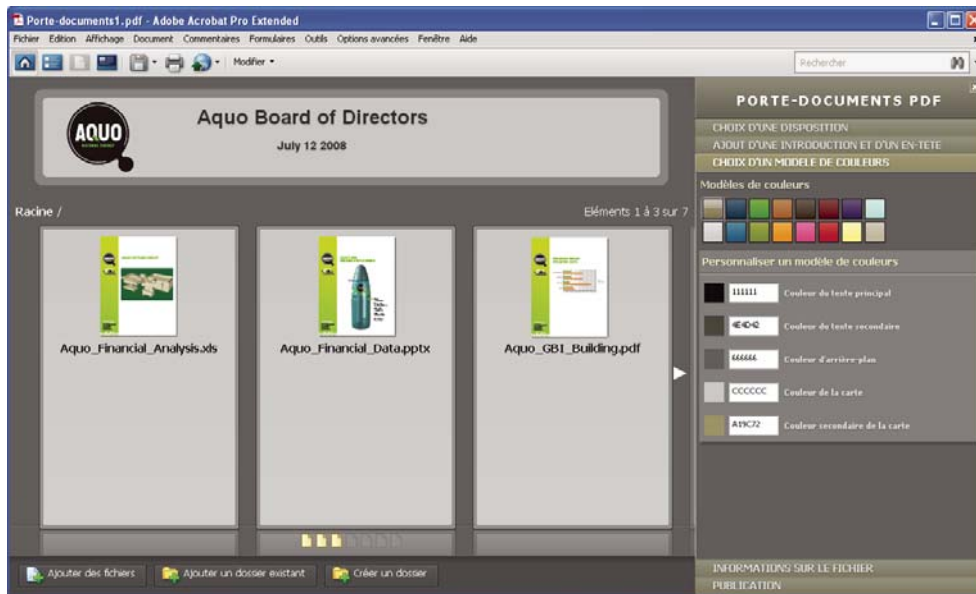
Porte-documents1.pdf - Adobe Acrobat Pro Extended

Fichier Edition Affichage Document Commentaires Formulaires Outils Options avancées Fenêtre Aide

Modifier

Rechercher

AQUO

Aquo Board of Directors

July 12 2008

Racine /

Eléments 1 à 3 sur 7

Aquo_Financial_Analysis.xls

Aquo_Financial_Data.pptx

Aquo_GBI_Building.pdf

Ajouter des fichiers

Ajouter un dossier existant

Créer un dossier

PORTE-DOCUMENTS PDF

CHOIX D'UNE DISPOSITION

AJOUT D'UNE INTRODUCTION ET D'UN EN-TETE

CHOIX D'UN MODELE DE COULEURS

Modèles de couleurs

Personnaliser un modèle de couleurs

111111 Couleur du texte principal

4E4D42 Couleur du texte secondaire

666666 Couleur d'arrière-plan

CCCCCC Couleur de la carte

A19C72 Couleur secondaire de la carte

INFORMATIONS SUR LE FICHIER

PUBLICATION